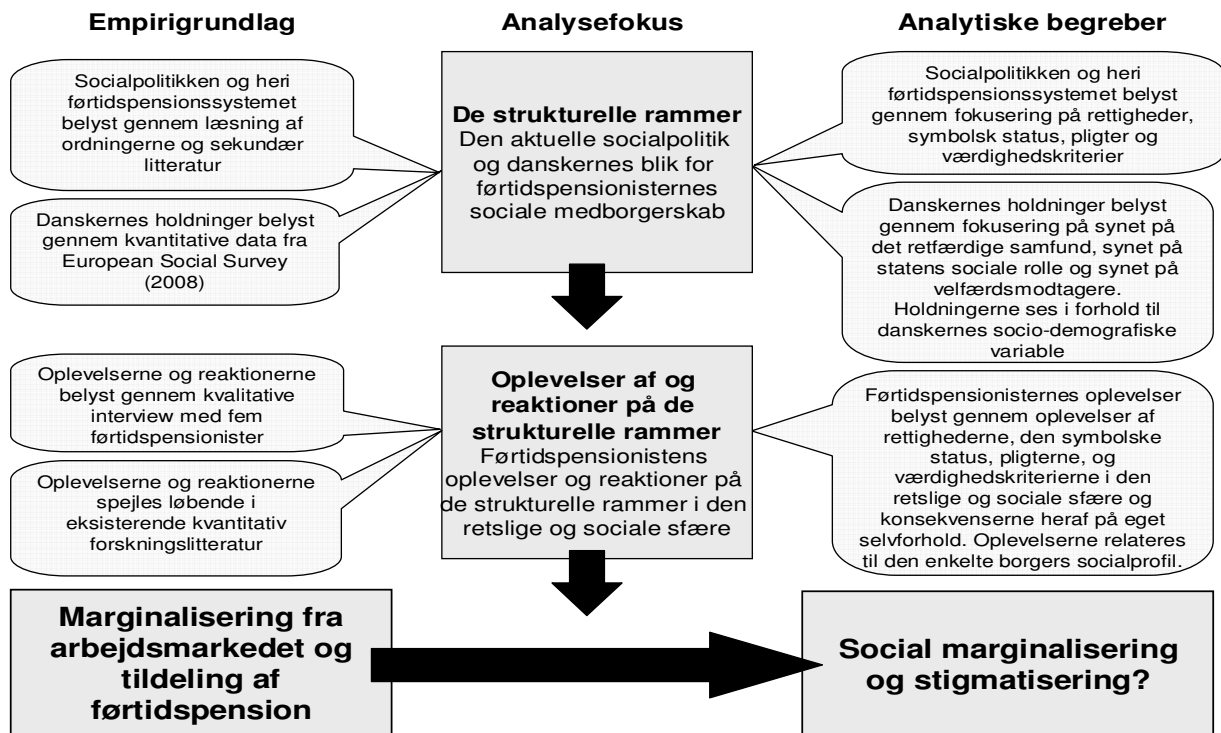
Empirigrundlag

Analysefokus

Analytiske begreber

Socialpolitikken og heri førtidspensionssystemet belyst gennem læsning af ordningerne og sekundær litteratur

Danskernes holdninger belyst gennem kvantitative data fra European Social Survey (2008)

De strukturelle rammer
Den aktuelle socialpolitik og danskernes blik for førtidspensionisternes sociale medborgerskab

Socialpolitikken og heri førtidspensionssystemet belyst gennem fokusering på rettigheder, symbolsk status, pligter og værdighedskriterier

Danskernes holdninger belyst gennem fokusering på synet på det retfærdige samfund, synet på statens sociale rolle og synet på velfærdsmodtagere. Holdningerne ses i forhold til danskernes socio-demografiske variable

Oplevelserne og reaktionerne belyst gennem kvalitative interview med fem førtidspensionister

Oplevelserne og reaktionerne spejles løbende i eksisterende kvantitativ forskningslitteratur

Oplevelser af og reaktioner på de strukturelle rammer
Førtidspensionistens oplevelser og reaktioner på de strukturelle rammer i den retslige og sociale sfære

Førtidspensionisternes oplevelser belyst gennem oplevelser af rettighederne, den symbolske status, pligterne, og værdighedskriterierne i den retslige og sociale sfære og konsekvenserne heraf på eget selvforhold. Oplevelserne relateres til den enkelte borgers socialprofil.

Marginalisering fra arbejdsmarkedet og tildeling af førtidspension

Social marginalisering og stigmatisering?